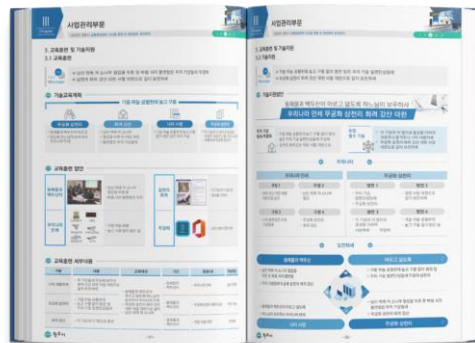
III

사업관리부문

3. 교육훈련 및 기술지원

3.1 교육훈련

기술교육체계

교육훈련 일정

교육훈련 세부내용

사업관리부문

3. 교육훈련 및 기술지원

3.2 기술지원

기술지원방안

우리나라 전체 무결점 실천의 최적 검진 대란

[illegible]